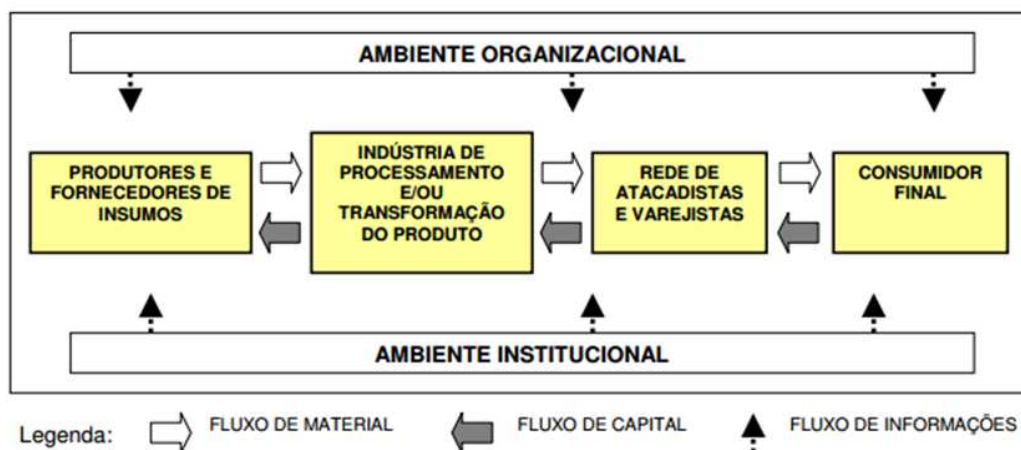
AMBIENTE ORGANIZACIONAL

PRODUTORES E FORNECEDORES DE INSUMOS

INDÚSTRIA DE PROCESSAMENTO E/OU TRANSFORMAÇÃO DO PRODUTO

REDE DE ATACADISTAS E VAREJISTAS

CONSUMIDOR FINAL

AMBIENTE INSTITUCIONAL

Legenda: FLUXO DE MATERIAL FLUXO DE CAPITAL FLUXO DE INFORMAÇÕES